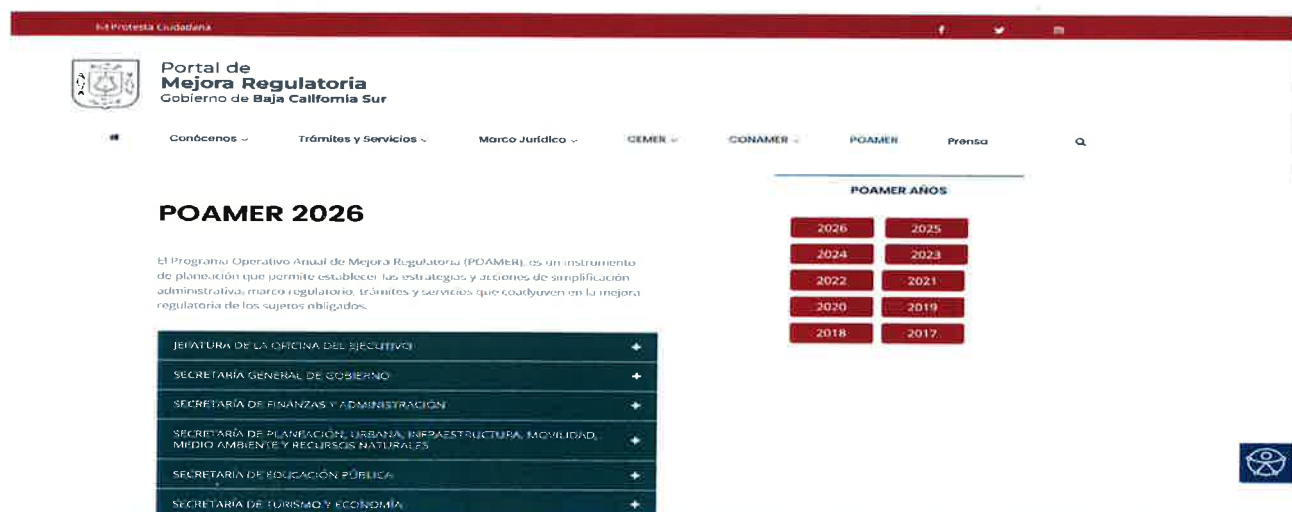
Protesta Ciudadana

Portal de
Mejora Regulatoria
Gobierno de Baja California Sur

Conócenos ⌄ Trámites y Servicios ⌄ Marco Jurídico ⌄ CEMER ⌄ CONAMER ⌄ POAMER Prensa

POAMER AÑOS

2026 2025
2024 2023
2022 2021
2020 2019
2018 2017

POAMER 2026

El Programa Operativo Anual de Mejora Regulatoria (POAMER), es un instrumento de planeación que permite establecer las estrategias y acciones de simplificación administrativa, marco regulatorio, trámites y servicios que coadyuven en la mejora regulatoria de los sujetos obligados.

JEFATURA DE LA OFICINA DEL EJECUTIVO +
SECRETARÍA GENERAL DE GOBIERNO +
SECRETARÍA DE FINANZAS Y ADMINISTRACIÓN +
SECRETARÍA DE PLANEACIÓN, URBANA, INFRAESTRUCTURA, MOVILIDAD, MEDIO AMBIENTE Y RECURSOS NATURALES +
SECRETARÍA DE EDUCACIÓN PÚBLICA +
SECRETARÍA DE TURISMO Y ECONOMÍA +